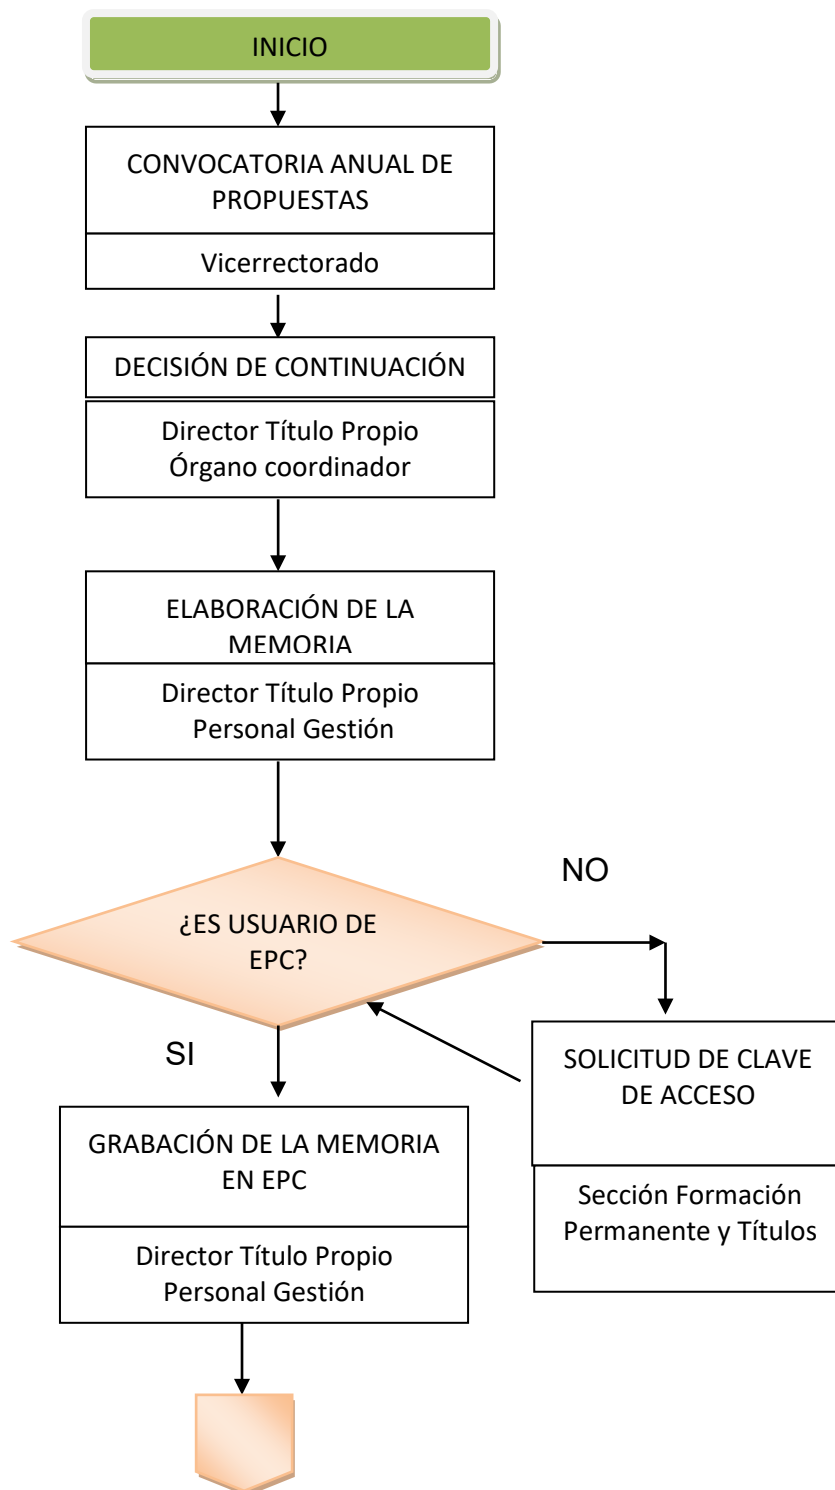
INICIO

CONVOCATORIA ANUAL DE PROPUESTAS

Vicerrectorado

DECISIÓN DE CONTINUACIÓN

Director Título Propio
Órgano coordinador

ELABORACIÓN DE LA MEMORIA

Director Título Propio
Personal Gestión

¿ES USUARIO DE EPC?

NO

SI

SOLICITUD DE CLAVE DE ACCESO

Sección Formación Permanente y Títulos

GRABACIÓN DE LA MEMORIA EN EPC

Director Título Propio
Personal Gestión